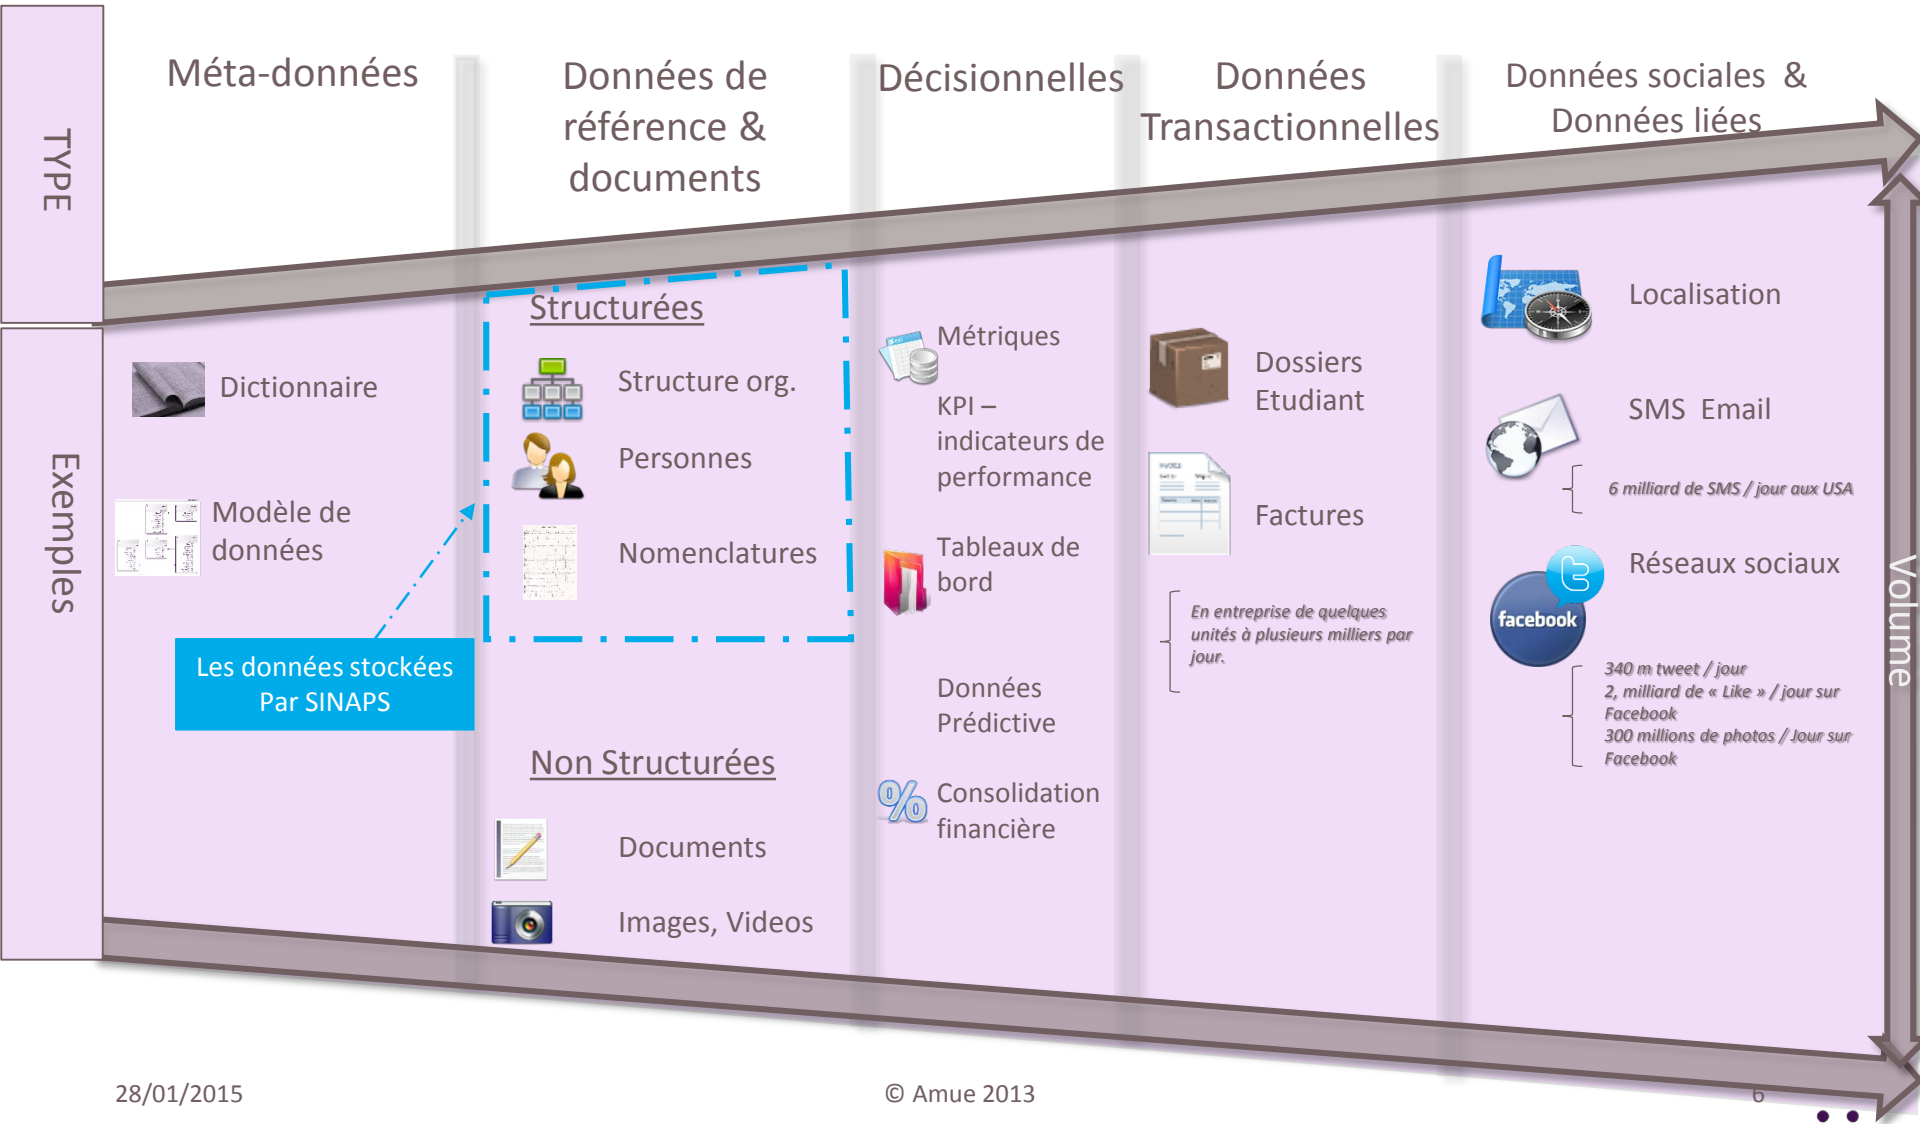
TYPE

Exemples

Méta-données

Données de référence & documents

Décisionnelles

Données Transactionnelles

Données sociales & Données liées

Dictionnaire

Modèle de données

Les données stockées Par SINAPS

Structurées

Structure org.

Personnes

Nomenclatures

Non Structurées

Documents

Images, Videos

Métriques

KPI – indicateurs de performance

Tableaux de bord

Données Prédictive

Consolidation financière

Dossiers Etudiant

Factures

En entreprise de quelques unités à plusieurs milliers par jour.

Localisation

SMS Email

6 milliard de SMS / jour aux USA

Réseaux sociaux

facebook

340 m tweet / jour
2, milliard de « Like » / jour sur Facebook
300 millions de photos / Jour sur Facebook

Volume

28/01/2015

© Amue 2013

6